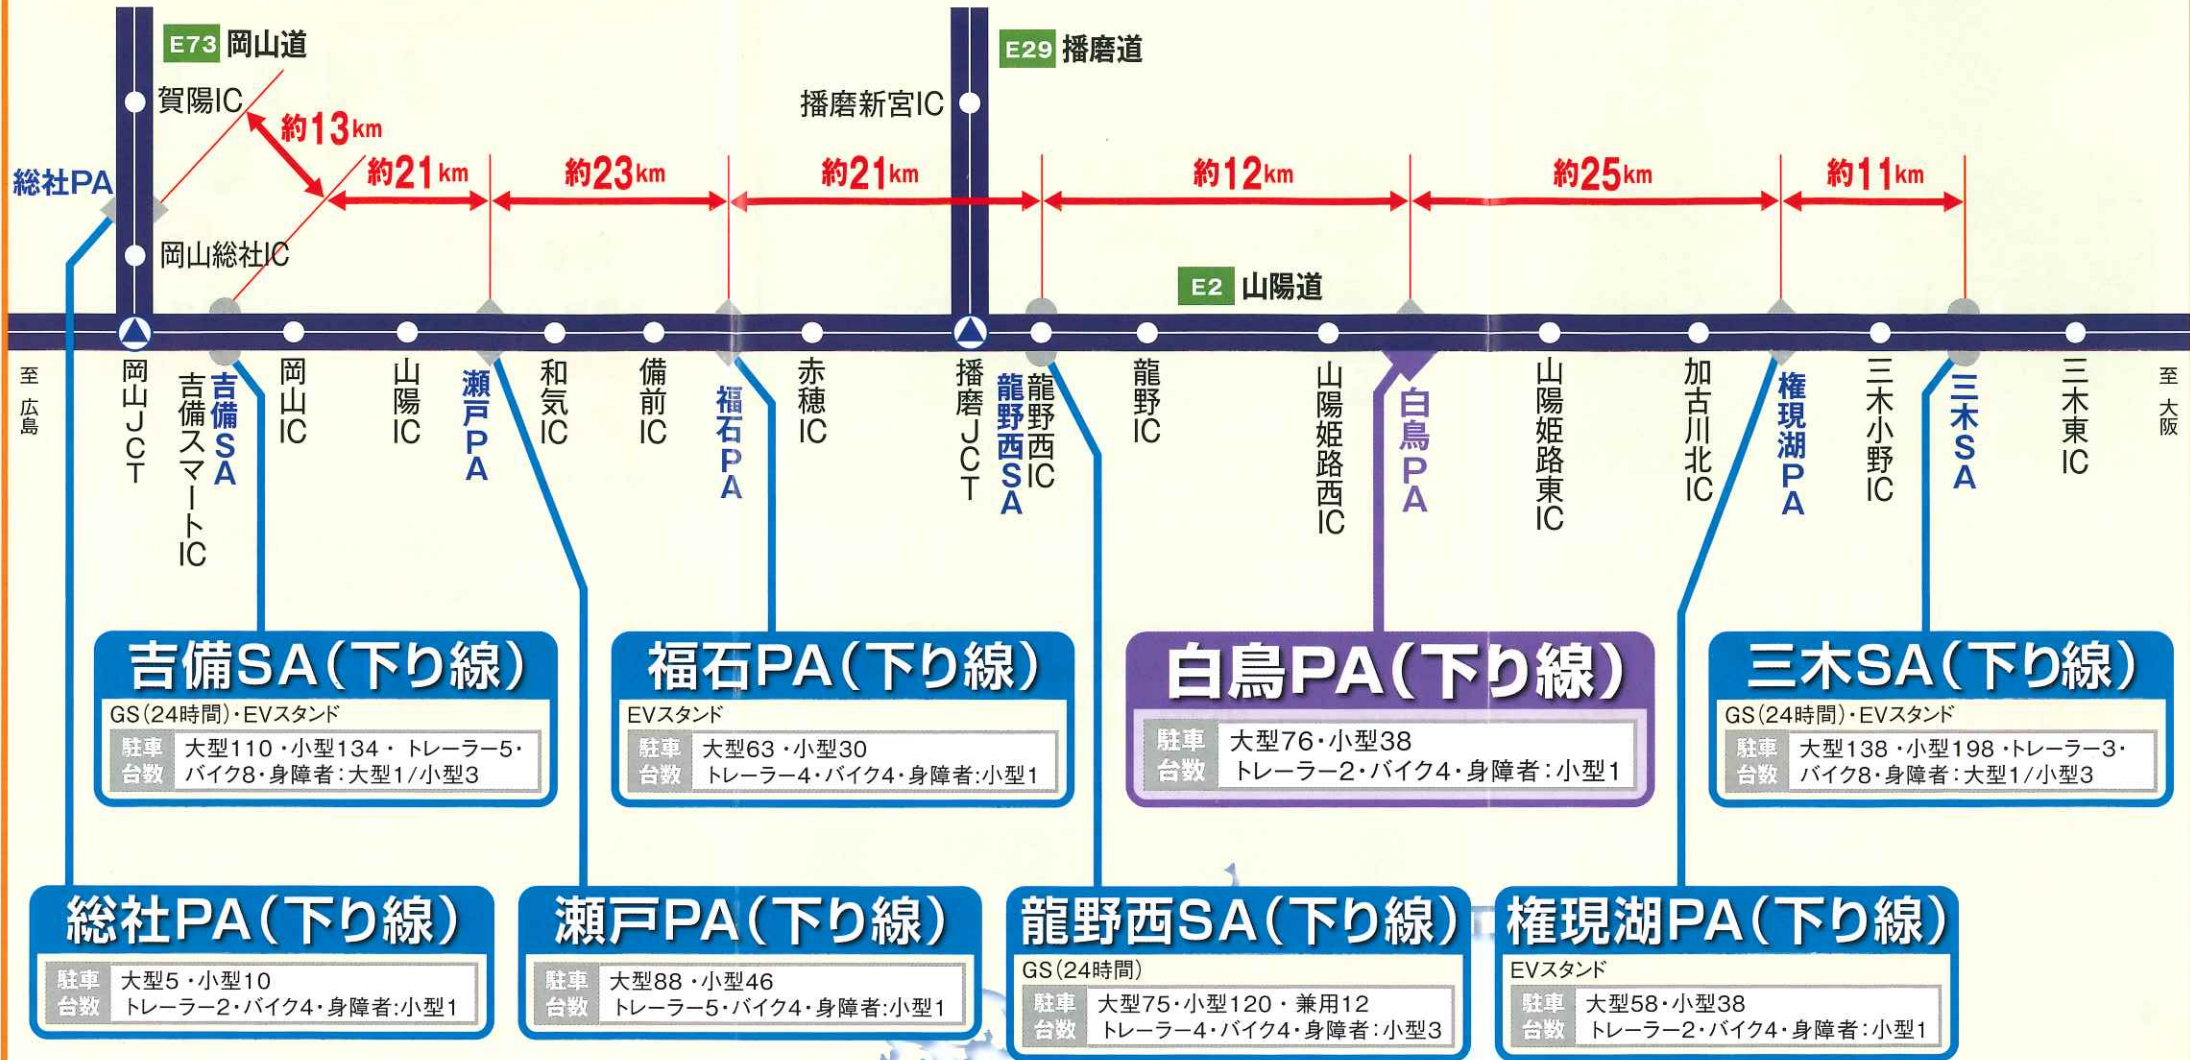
E73 岡山道

賀陽IC

約13km

総社PA

岡山総社IC

約21km

約23km

約21km

E29 播磨道

播磨新宮IC

約12km

約25km

約11km

E2 山陽道

至広島

岡山JCT

吉備スマートIC

吉備SA

岡山IC

山陽IC

瀬戸PA

和気IC

備前IC

福石PA

赤穂IC

播磨JCT

龍野西SA

龍野西IC

龍野IC

山陽姫路西IC

白鳥PA

山陽姫路東IC

加古川北IC

権現湖PA

三木小野IC

三木SA

三木東IC

至大阪

吉備SA(下り線)
GS(24時間)・EVスタンド
| 駐車台数 | 大型110・小型134・トレーラー5・バイク8・身障者:大型1/小型3 |
|---|---|

福石PA(下り線)
EVスタンド
| 駐車台数 | 大型63・小型30 トレーラー4・バイク4・身障者:小型1 |
|---|---|

白鳥PA(下り線)
| 駐車台数 | 大型76・小型38 トレーラー2・バイク4・身障者:小型1 |
|---|---|

三木SA(下り線)
GS(24時間)・EVスタンド
| 駐車台数 | 大型138・小型198・トレーラー3・バイク8・身障者:大型1/小型3 |
|---|---|

総社PA(下り線)
| 駐車台数 | 大型5・小型10 トレーラー2・バイク4・身障者:小型1 |
|---|---|

瀬戸PA(下り線)
| 駐車台数 | 大型88・小型46 トレーラー5・バイク4・身障者:小型1 |
|---|---|

龍野西SA(下り線)
GS(24時間)
| 駐車台数 | 大型75・小型120・兼用12 トレーラー4・バイク4・身障者:小型3 |
|---|---|

権現湖PA(下り線)
EVスタンド
| 駐車台数 | 大型58・小型38 トレーラー2・バイク4・身障者:小型1 |
|---|---|